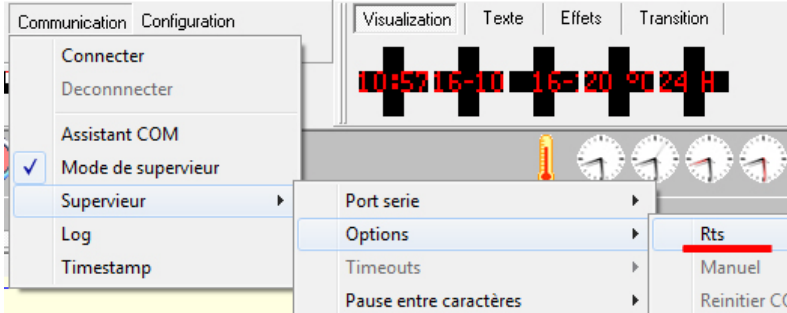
Communication Configuration

Connecter
Deconnnecter
Assistant COM
✓ Mode de supervieur
Supervieur
Log
Timestamp

Visualization | Texte | Effets | Transition

10:57 16-10 16-20 °C 24 H

Port serie
Options
Timeouts
Pause entre caractères

Rts
Manuel
Reinitier C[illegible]